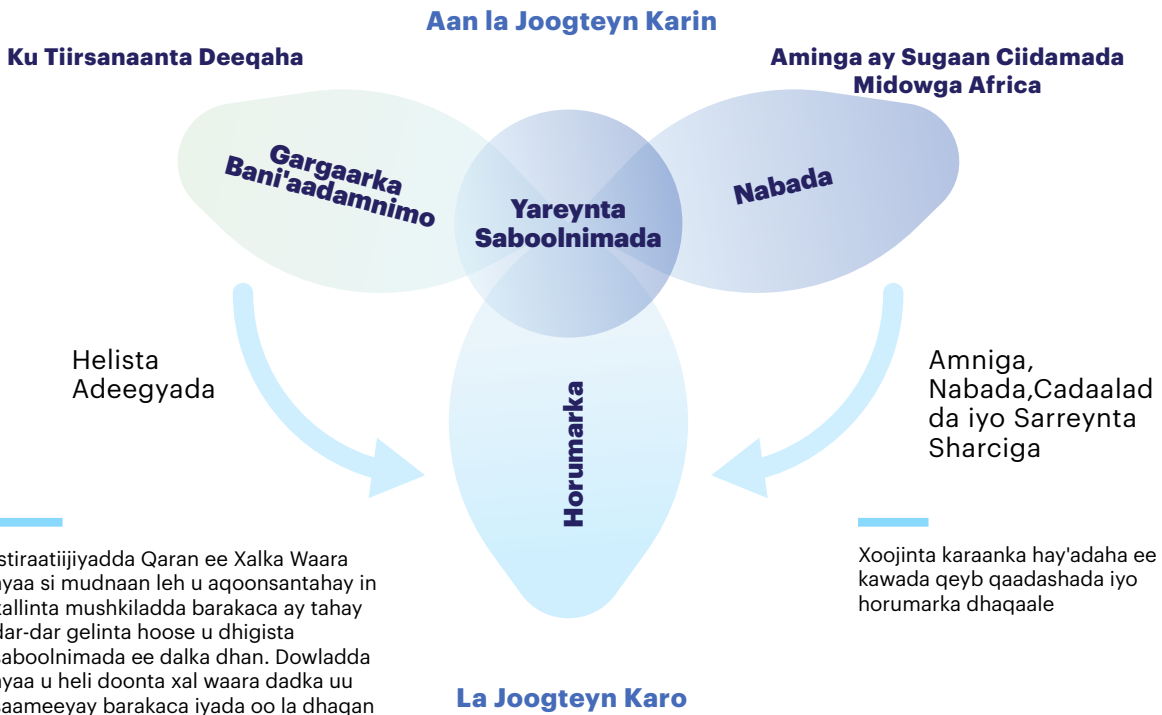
Aan la Joogteyn Karin

Ku Tiirsanaanta Deeqaha

Aminga ay Sugaan Ciidamada Midowga Africa

Gargaarka Bani'aadamnimo

Yareynta Saboolnimada

Nabada

Horumarka

Helista Adeegyada

Amniga, Nabada,Cadaalad da iyo Sarreynta Sharciga

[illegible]stiraatiijiyadda Qaran ee Xalka Waara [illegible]yaa si mudnaan leh u aqoonsantahay in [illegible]allinta mushkiladda barakaca ay tahay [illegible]dar-dar gelinta hoose u dhigista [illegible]aboolnimada ee dalka dhan. Dowladda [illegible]yaa u heli doonta xal waara dadka uu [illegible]aameeyay barakaca iyada oo la dhagan

Xoojinta karaanka hay'adaha ee kawada qeyb qaadashada iyo horumarka dhaqaale

La Joogteyn Karo